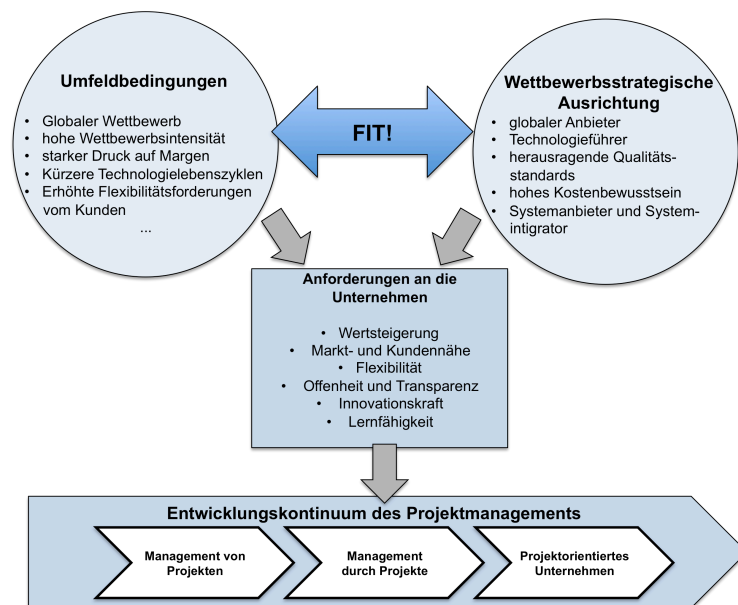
Umfeldbedingungen

- Globaler Wettbewerb
- hohe Wettbewerbsintensität
- starker Druck auf Margen
- Kürzere Technologielebenszyklen
- Erhöhte Flexibilitätsforderungen vom Kunden

...

FIT!

Wettbewerbsstrategische Ausrichtung

- globaler Anbieter
- Technologieführer
- herausragende Qualitätsstandards
- hohes Kostenbewusstsein
- Systemanbieter und Systemintigrator

Anforderungen an die Unternehmen

- Wertsteigerung
- Markt- und Kundennähe
- Flexibilität
- Offenheit und Transparenz
- Innovationskraft
- Lernfähigkeit

Entwicklungskontinuum des Projektmanagements

Management von Projekten

Management durch Projekte

Projektorientiertes Unternehmen